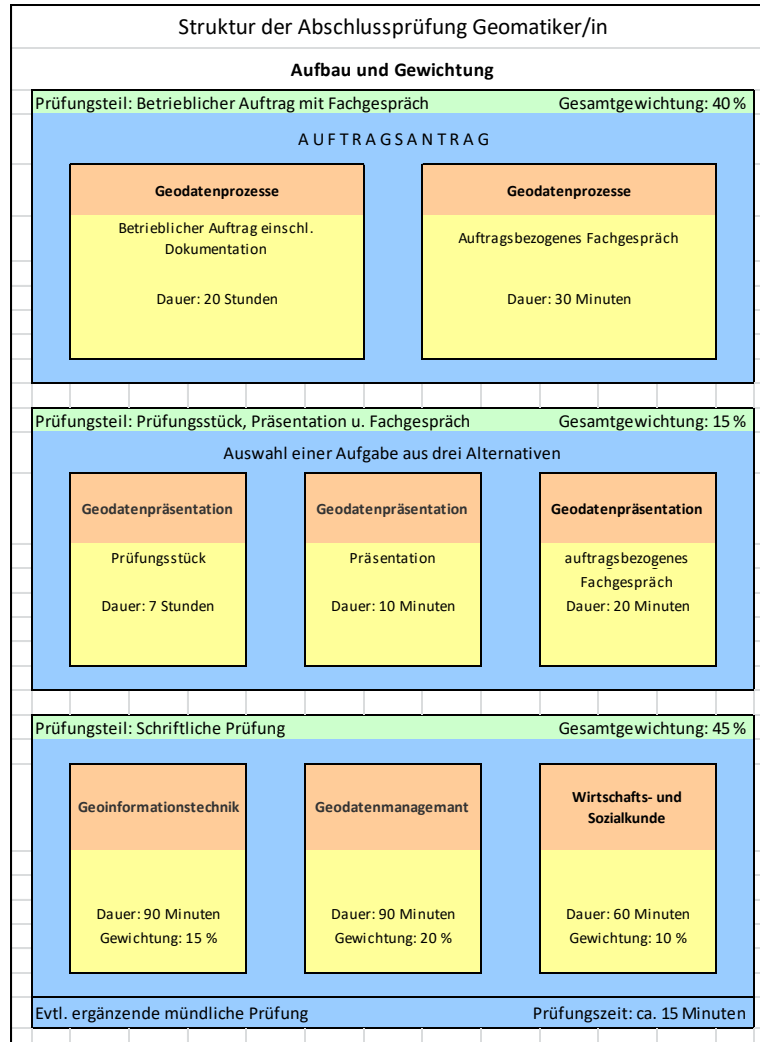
Struktur der Abschlussprüfung Geomatiker/in

Aufbau und Gewichtung

Prüfungsteil: Betrieblicher Auftrag mit Fachgespräch

Gesamtgewichtung: 40 %

AUFTRAGSANTRAG

Geodatenprozesse

Betrieblicher Auftrag einschl. Dokumentation

Dauer: 20 Stunden

Geodatenprozesse

Auftragsbezogenes Fachgespräch

Dauer: 30 Minuten

Prüfungsteil: Prüfungsstück, Präsentation u. Fachgespräch

Gesamtgewichtung: 15 %

Auswahl einer Aufgabe aus drei Alternativen

Geodatenpräsentation

Prüfungsstück

Dauer: 7 Stunden

Geodatenpräsentation

Präsentation

Dauer: 10 Minuten

Geodatenpräsentation

auftragsbezogenes Fachgespräch

Dauer: 20 Minuten

Prüfungsteil: Schriftliche Prüfung

Gesamtgewichtung: 45 %

Geoinformationstechnik

Dauer: 90 Minuten
Gewichtung: 15 %

Geodatenmanagemant

Dauer: 90 Minuten
Gewichtung: 20 %

Wirtschafts- und Sozialkunde

Dauer: 60 Minuten
Gewichtung: 10 %

Evtl. ergänzende mündliche Prüfung

Prüfungszeit: ca. 15 Minuten